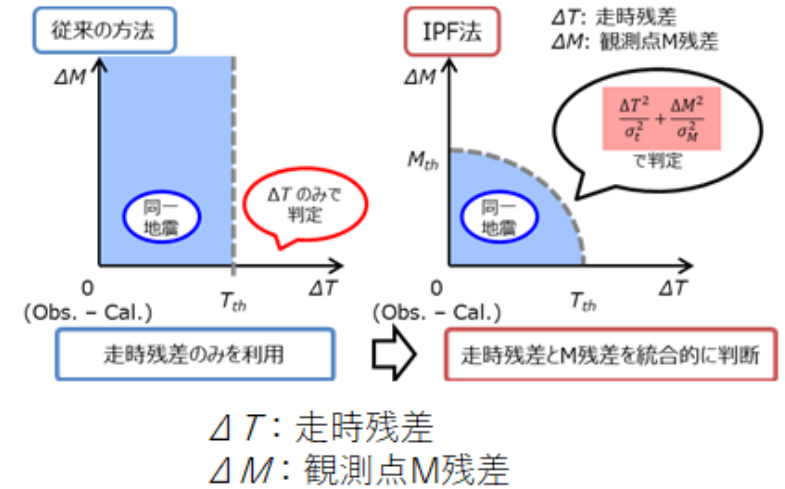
従来の方法

$\Delta M$

同一
地震

$\Delta T$ のみで
判定

0

(Obs. − Cal.)

$T_{th}$

$\Delta T$

走時残差のみを利用

IPF法

$\Delta T$: 走時残差
$\Delta M$: 観測点M残差

$\Delta M$

$\frac{\Delta T^2}{\sigma_t^2} + \frac{\Delta M^2}{\sigma_M^2}$
で判定

$M_{th}$

同一
地震

0

(Obs. − Cal.)

$T_{th}$

$\Delta T$

走時残差とM残差を統合的に判断

$\Delta T$: 走時残差
$\Delta M$: 観測点M残差